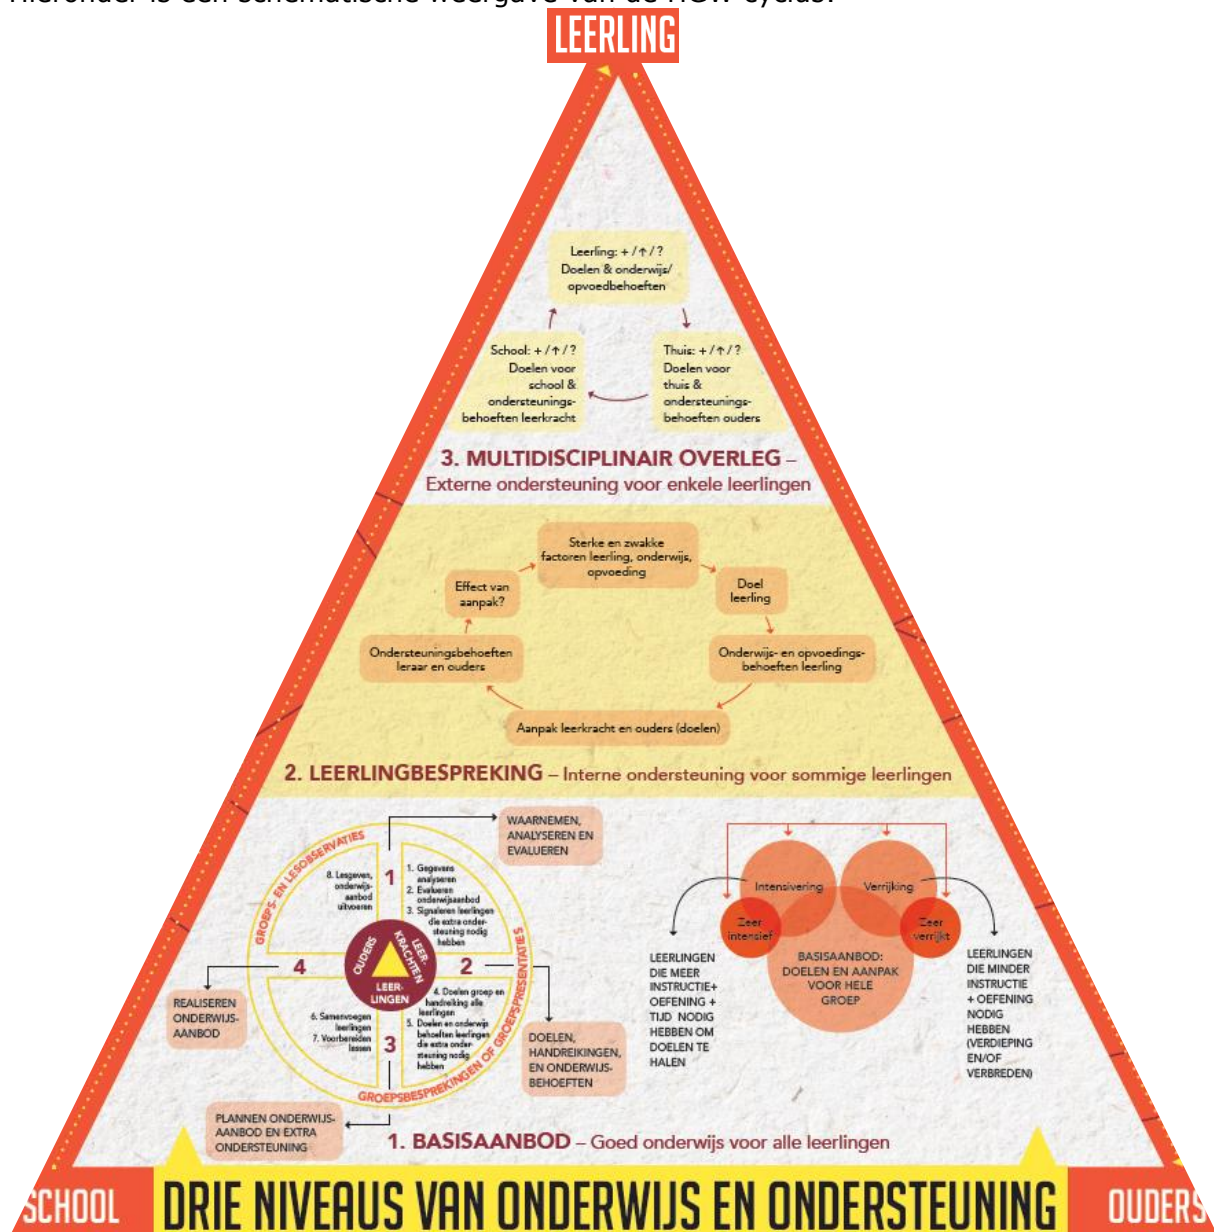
Hieronder is een schematische weergave van de HGW-cyclus:

LEERLING

Leerling: + / ↑ / ?
Doelen & onderwijs/opvoedbehoeften

Thuis: + / ↑ / ?
Doelen voor thuis & ondersteuningsbehoeften ouders

School: + / ↑ / ?
Doelen voor school & ondersteuningsbehoeften leerkracht

3. MULTIDISCIPLINAIR OVERLEG – Externe ondersteuning voor enkele leerlingen

Sterke en zwakke factoren leerling, onderwijs, opvoeding

Doel leerling

Onderwijs- en opvoedingsbehoeften leerling

Aanpak leerkracht en ouders (doelen)

Ondersteuningsbehoeften leraar en ouders

Effect van aanpak?

2. LEERLINGBESPREKING – Interne ondersteuning voor sommige leerlingen

GROEPS- EN LESOBSERVATIES

WAARNEMEN, ANALYSEREN EN EVALUEREN

1

1. Gegevens analyseren
2. Evalueren onderwijsaanbod
3. Signaleren leerlingen die extra ondersteuning nodig hebben

8. Lesgeven, onderwijsaanbod uitvoeren

OUDERS

LEERKRACHTEN

LEERLINGEN

4

2

GROEPSBESPREKINGEN OF GROEPSPRESENTATIES

4. Doelen groep en handreiking alle leerlingen
5. Doelen en onderwijsbehoeften leerlingen die extra ondersteuning nodig hebben

6. Samenvoegen leerlingen
7. Voorbereiden lessen

3

REALISEREN ONDERWIJSAANBOD

DOELEN, HANDREIKINGEN, EN ONDERWIJSBEHOEFTEN

PLANNEN ONDERWIJSAANBOD EN EXTRA ONDERSTEUNING

Intensivering

Verrijking

Zeer intensief

Zeer verrijkt

BASISAANBOD: DOELEN EN AANPAK VOOR HELE GROEP

LEERLINGEN DIE MEER INSTRUCTIE+ OEFENING + TIJD NODIG HEBBEN OM DOELEN TE HALEN

LEERLINGEN DIE MINDER INSTRUCTIE + OEFENING NODIG HEBBEN (VERDIEPING EN/OF VERBREDEN)

1. BASISAANBOD – Goed onderwijs voor alle leerlingen

SCHOOL

DRIE NIVEAUS VAN ONDERWIJS EN ONDERSTEUNING

OUDERS